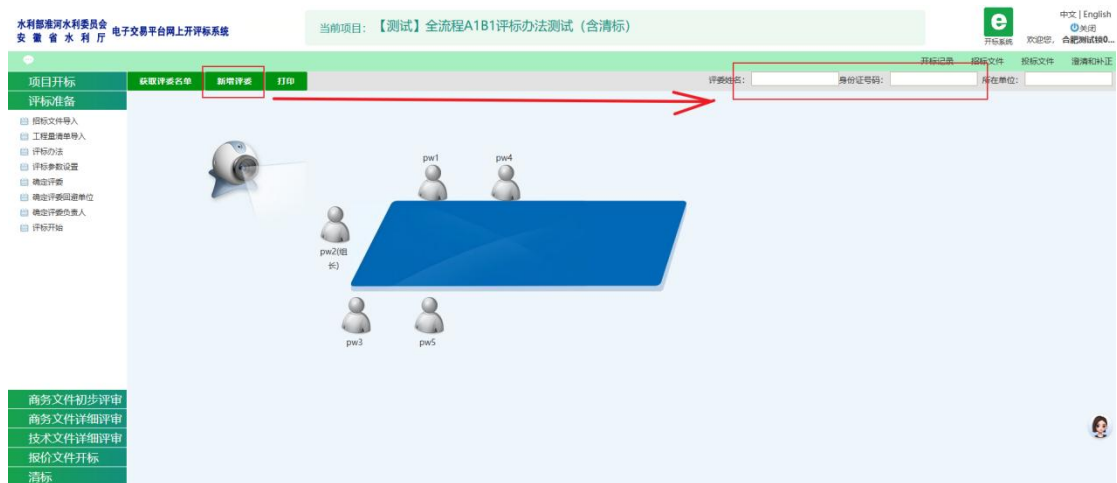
水利部淮河水利委员会
安徽省水利厅 电子交易平台网上开评标系统

当前项目：【测试】全流程A1B1评标办法测试（含清标）

开标系统

中文 | English
关闭
欢迎您，合肥测试独0...

开标记录 招标文件 投标文件 澄清和补正

项目开标
评标准备
招标文件导入
工程量清单导入
评标办法
评标参数设置
确定评委
确定评委回避单位
确定评委负责人
评标开始

获取评委名单 新增评委 打印

评委姓名： 身份证号码： 所在单位：

pw1
pw4
pw2(组长)
pw3
pw5

商务文件初步评审
商务文件详细评审
技术文件详细评审
报价文件开标
清标